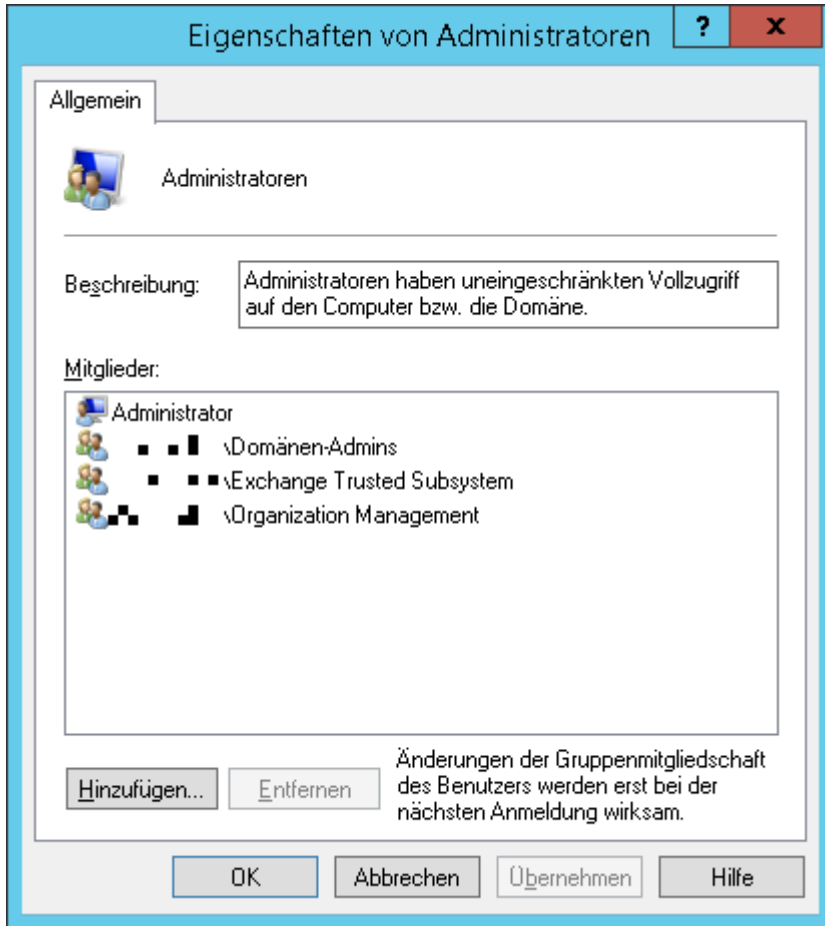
Eigenschaften von Administratoren ? X

Allgemein

Administratoren

Beschreibung: Administratoren haben uneingeschränkten Vollzugriff auf den Computer bzw. die Domäne.

Mitglieder:

Administrator
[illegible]\Domänen-Admins
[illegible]\Exchange Trusted Subsystem
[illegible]\Organization Management

Hinzufügen... Entfernen

Änderungen der Gruppenmitgliedschaft des Benutzers werden erst bei der nächsten Anmeldung wirksam.

OK Abbrechen Übernehmen Hilfe